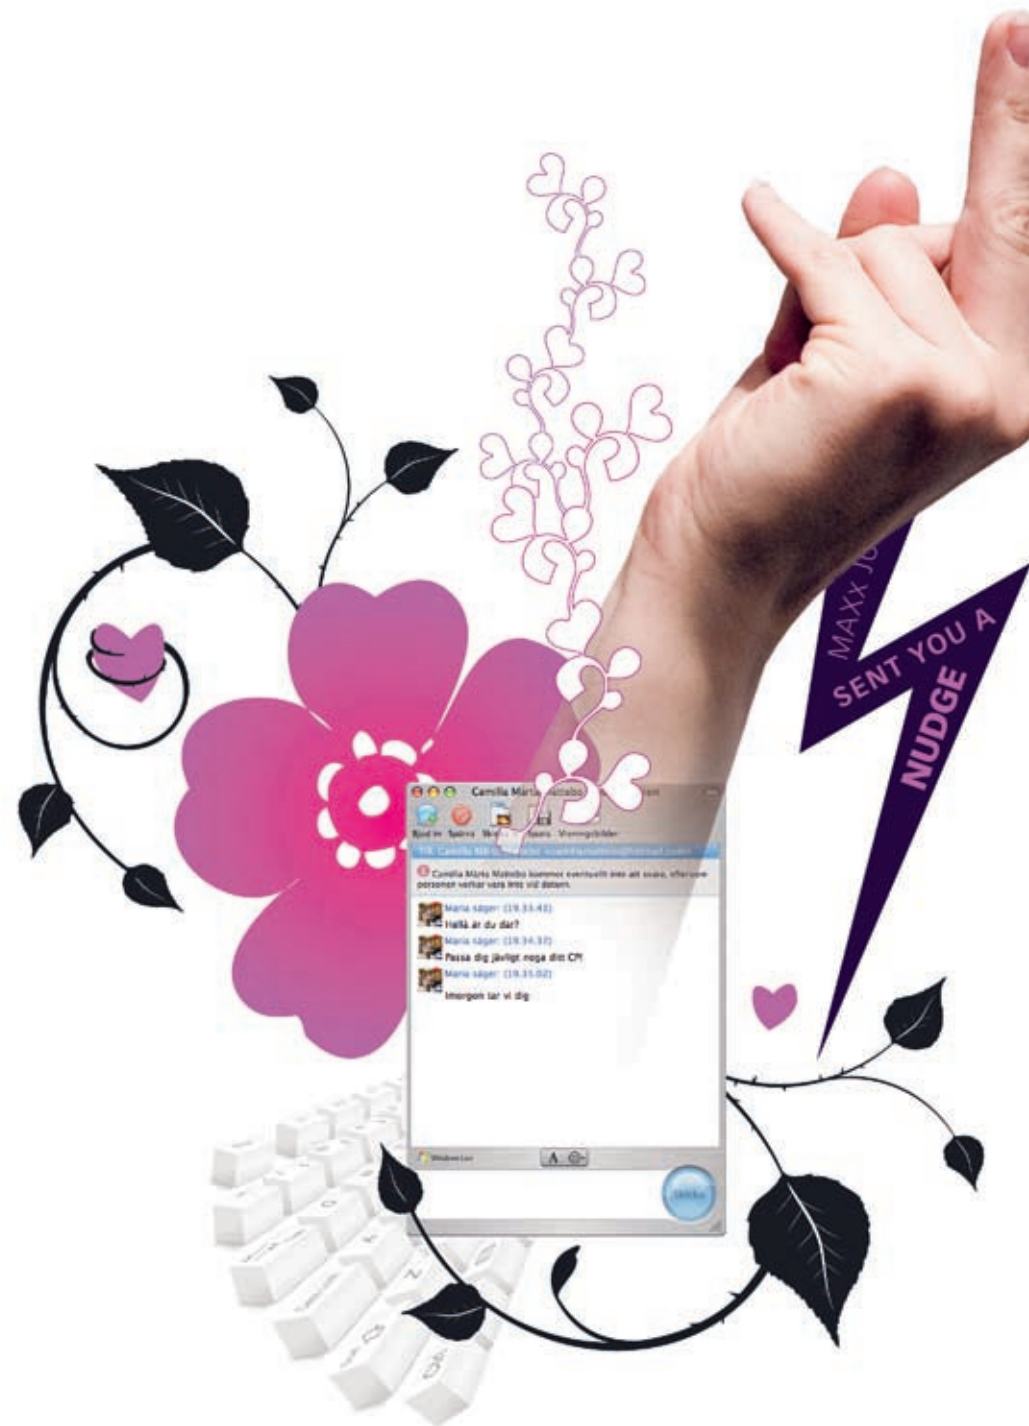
Camilla Märta Makebo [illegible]

Bjud in Spärra Skicka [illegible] Spara Visningsbilder

Till: Camilla Märta Makebo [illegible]

Camilla Märta Makebo kommer eventuellt inte att svara, eftersom personen verkar vara inte vid datorn.

Maria säger: (19.33.43)
Hallå är du där?

Maria säger: (19.34.37)
Passa dig jävligt noga ditt CP!

Maria säger: (19.35.02)
Imorgon tar vi dig

Windows Live

A

Skicka

MAXX J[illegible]
SENT YOU A
NUDGE